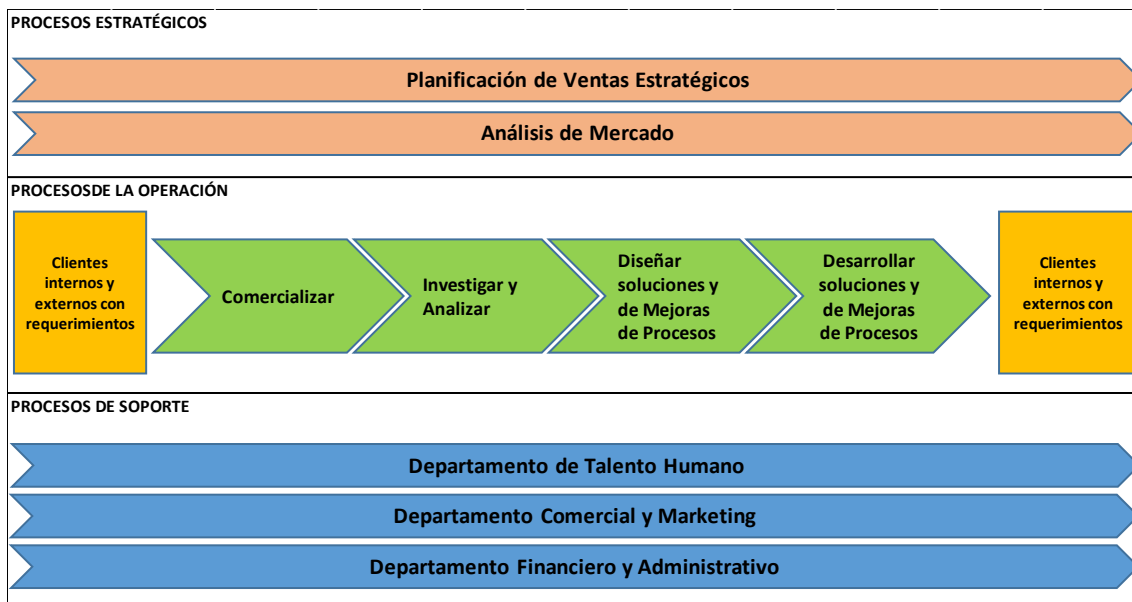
PROCESOS ESTRATÉGICOS

Planificación de Ventas Estratégicos

Análisis de Mercado

PROCESOSDE LA OPERACIÓN

Clientes internos y externos con requerimientos

Comercializar

Investigar y Analizar

Diseñar soluciones y de Mejoras de Procesos

Desarrollar soluciones y de Mejoras de Procesos

Clientes internos y externos con requerimientos

PROCESOS DE SOPORTE

Departamento de Talento Humano

Departamento Comercial y Marketing

Departamento Financiero y Administrativo